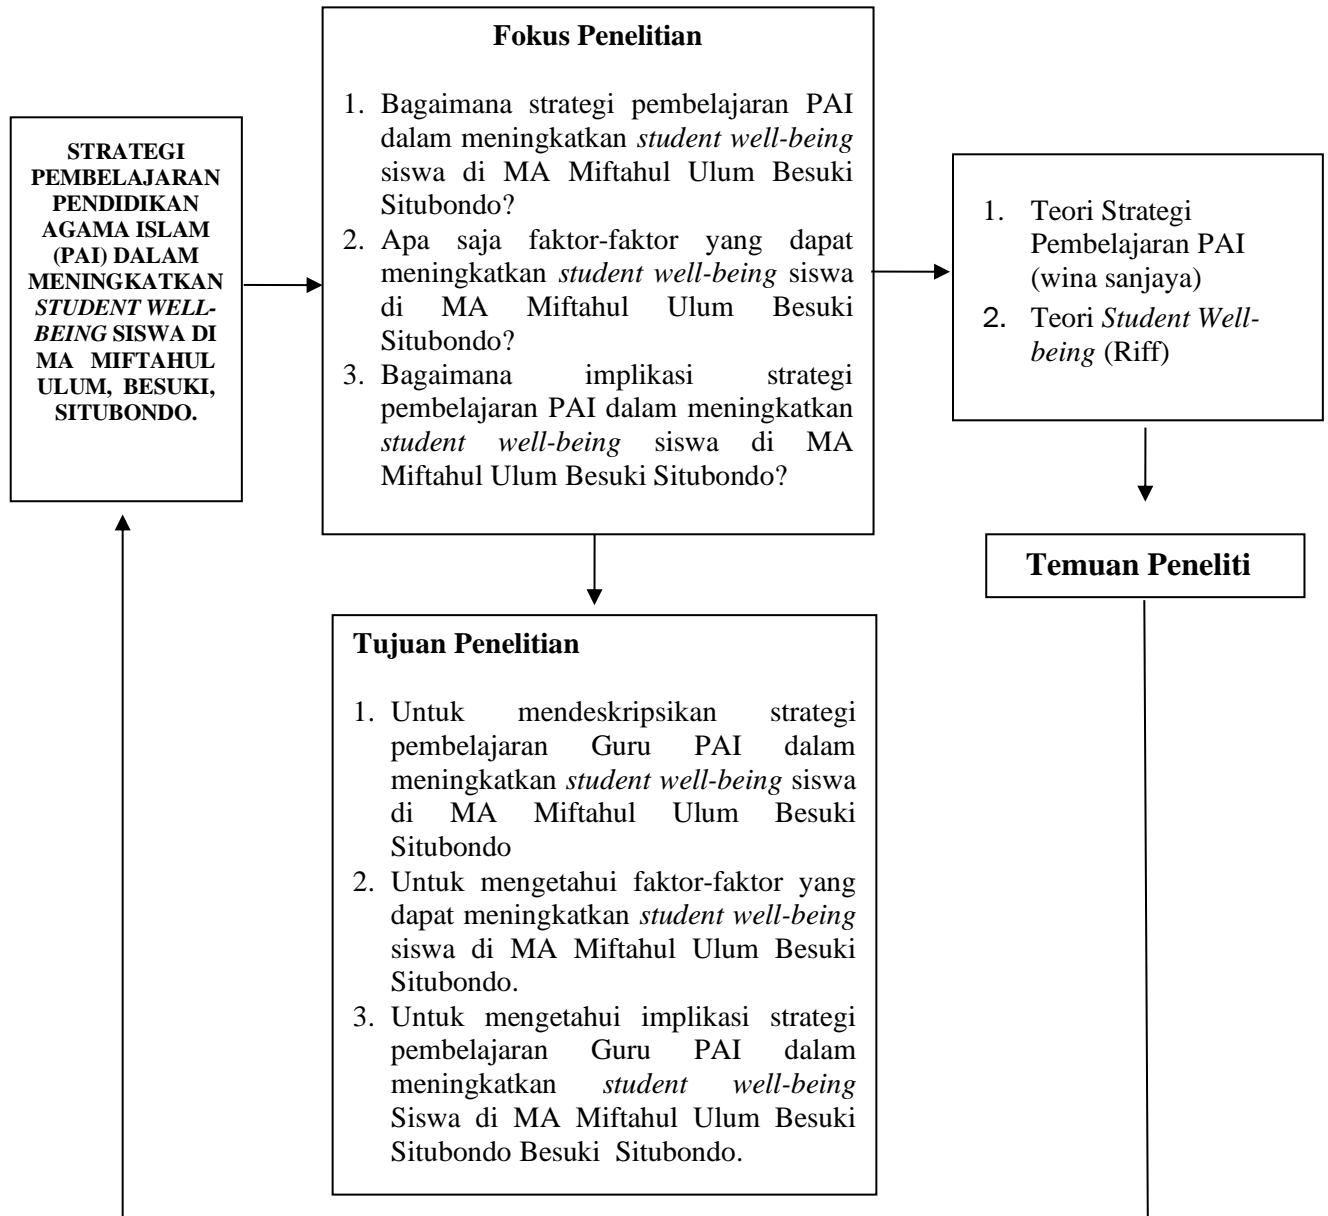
STRATEGI PEMBELAJARAN PENDIDIKAN AGAMA ISLAM (PAI) DALAM MENINGKATKAN STUDENT WELL-BEING SISWA DI MA MIFTAHUL ULUM, BESUKI, SITUBONDO.

Fokus Penelitian

1. Bagaimana strategi pembelajaran PAI dalam meningkatkan student well-being siswa di MA Miftahul Ulum Besuki Situbondo?
2. Apa saja faktor-faktor yang dapat meningkatkan student well-being siswa di MA Miftahul Ulum Besuki Situbondo?
3. Bagaimana implikasi strategi pembelajaran PAI dalam meningkatkan student well-being siswa di MA Miftahul Ulum Besuki Situbondo?

1. Teori Strategi Pembelajaran PAI (wina sanjaya)
2. Teori Student Well-being (Riff)

Temuan Peneliti

Tujuan Penelitian

1. Untuk mendeskripsikan strategi pembelajaran Guru PAI dalam meningkatkan student well-being siswa di MA Miftahul Ulum Besuki Situbondo
2. Untuk mengetahui faktor-faktor yang dapat meningkatkan student well-being siswa di MA Miftahul Ulum Besuki Situbondo.
3. Untuk mengetahui implikasi strategi pembelajaran Guru PAI dalam meningkatkan student well-being Siswa di MA Miftahul Ulum Besuki Situbondo Besuki Situbondo.